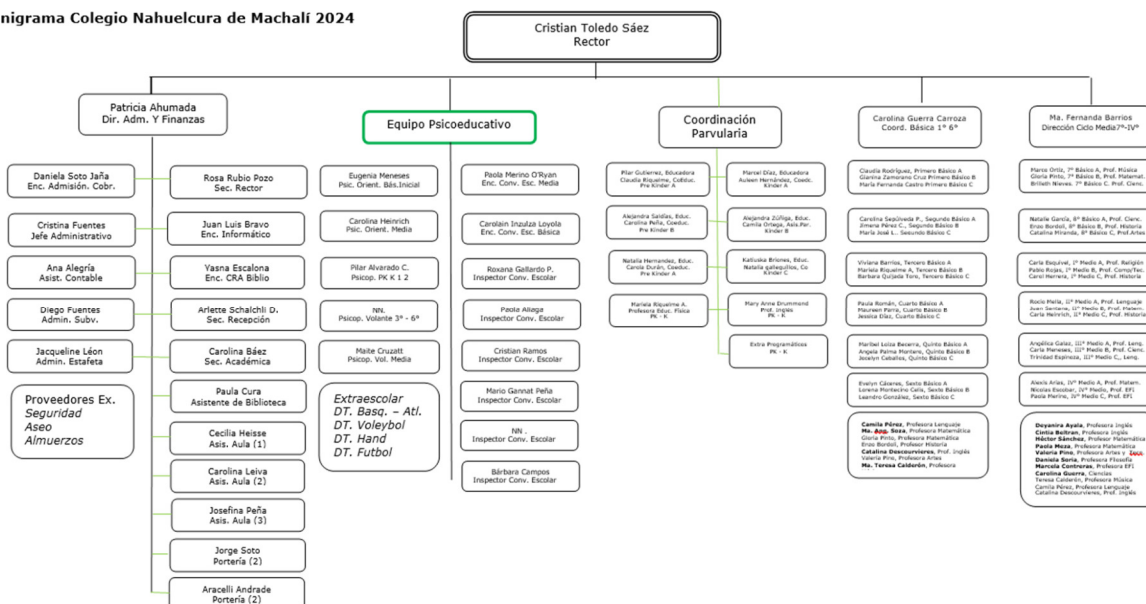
nigrama Colegio Nahuelcura de Machalí 2024

Cristian Toledo Sáez
Rector

Patricia Ahumada
Dir. Adm. Y Finanzas

Daniela Soto Jaña
Enc. Admisión. Cobr.

Cristina Fuentes
Jefe Administrativo

Ana Alegría
Asist. Contable

Diego Fuentes
Admin. Subv.

Jacqueline Léon
Admin. Estafeta

Proveedores Ex.
Seguridad
Aseo
Almuerzos

Rosa Rubio Pozo
Sec. Rector

Juan Luis Bravo
Enc. Informático

Yasna Escalona
Enc. CRA Biblio

Arlette Schalchli D.
Sec. Recepción

Carolina Báez
Sec. Académica

Paula Cura
Asistente de Biblioteca

Cecilia Heisse
Asis. Aula (1)

Carolina Leiva
Asis. Aula (2)

Josefina Peña
Asis. Aula (3)

Jorge Soto
Portería (2)

Aracelli Andrade
Portería (2)

Equipo Psicoeducativo

Eugenia Meneses
Psic. Orient. Bás.Inicial

Carolina Heinrich
Psic. Orient. Media

Pilar Alvarado C.
Psicop. PK K 1 2

NN.
Psicop. Volante 3° - 6°

Maite Cruzatt
Psicop. Vol. Media

Extraescolar
DT. Basq. – Atl.
DT. Voleybol
DT. Hand
DT. Futbol

Paola Merino O'Ryan
Enc. Conv. Esc. Media

Carolain Inzulza Loyola
Enc. Conv. Esc. Básica

Roxana Gallardo P.
Inspector Conv. Escolar

Paola Aliaga
Inspector Conv. Escolar

Cristian Ramos
Inspector Conv. Escolar

Mario Gannat Peña
Inspector Conv. Escolar

NN .
Inspector Conv. Escolar

Bárbara Campos
Inspector Conv. Escolar

Coordinación
Parvularia

Pilar Gutierrez, Educadora
Claudia Riquelme, Coeduc.
Pre Kinder A

Alejandra Saldías, Educ.
Carolina Peña, Coeduc.
Pre Kinder B

Natalia Hernandez, Educ.
Carola Durán, Coeduc.
Pre Kinder A

Mariela Riquelme A.
Profesora Educ. Física
PK - K

Marcel Díaz, Educadora
Auleen Hernández, Coedc.
Kinder A

Alejandra Zúñiga, Educ.
Camila Ortega, Asis.Par.
Kinder B

Katiuska Briones, Educ.
Natalia gallegullos, Co
Kinder C

Mary Anne Drummond
Prof. Inglés
PK - K

Extra Programáticos
PK - K

Carolina Guerra Carroza
Coord. Básica 1° 6°

Claudia Rodríguez, Primero Básico A
Glanina Zamorano Cruz Primero Básico B
María Fernanda Castro Primero Básico C

Carolina Sepúlveda P., Segundo Básico A
Ximena Pérez C., Segundo Básico B
María José L., Segundo Básico C

Viviana Barrios, Tercero Básico A
Mariela Riquelme A, Tercero Básico B
Barbara Quijada Toro, Tercero Básico C

Paula Román, Cuarto Básico A
Maureen Parra, Cuarto Básico B
Jessica Días, Cuarto Básico C

Maribel Loiza Becerra, Quinto Básico A
Angela Palma Montero, Quinto Básico B
Jocelyn Caballos, Quinto Básico C

Evelyn Cáceres, Sexto Básico A
Lorena Montecino Celis, Sexto Básico B
Leandro González, Sexto Básico C

Camila Pérez, Profesora Lenguaje
Ma. Ang. Sosa, Profesora Matemática
Gloria Pinto, Profesora Matemática
Eroo Bordoli, Profesor Historia
Catalina Descourvieres, Prof. Inglés
Valeria Pino, Profesora Artes
Ma. Teresa Calderón, Profesora

Ma. Fernanda Barrios
Dirección Ciclo Media7°-IV°

Marco Ortiz, 7° Básico A, Prof. Música
Gloria Pinto, 7° Básico B, Prof. Matemat.
Brilleth Nieves, 7° Básico C, Prof. Cienc.

Natalie García, 8° Básico A, Prof. Cienc.
Eroo Bordoli, 8° Básico B, Prof. Historia
Catalina Miranda, 8° Básico C, Prof.Artes

Carla Esquivel, I° Medio A, Prof. Religión
Pablo Rojas, I° Medio B, Prof. Comp/Tec.
Carol Herrera, I° Medio C, Prof. Historia

Rocio Piella, II° Medio A, Prof. Lenguaje
Juan Santana, II° Medio B, Prof. Matem.
Carla Heinrich, II° Medio C, Prof. Historia

Angélica Galaz, III° Medio A, Prof. Leng.
Carla Meneses, III° Medio B, Prof. Cienc.
Trinidad Espinoza, III° Medio C,, Leng.

Alexis Arias, IV° Medio A, Prof. Matem.
Nicolas Escobar, IV° Medio, Prof. EFI
Paola Merino, IV° Medio C, Prof. EFI

Deyanira Ayala, Profesora inglés
Cintia Beltran, Profesora inglés
Héctor Sánchez, Profesor Matemática
Paola Meza, Profesora Matemática
Valeria Pino, Profesora Artes y Tecn.
Daniela Soria, Profesora Filosofía
Marcela Contreras, Profesora EFI
Carolina Guerra, Ciencias
Teresa Calderón, Profesora Música
Camila Pérez, Profesora Lenguaje
Catalina Descourvieres, Prof. Inglés